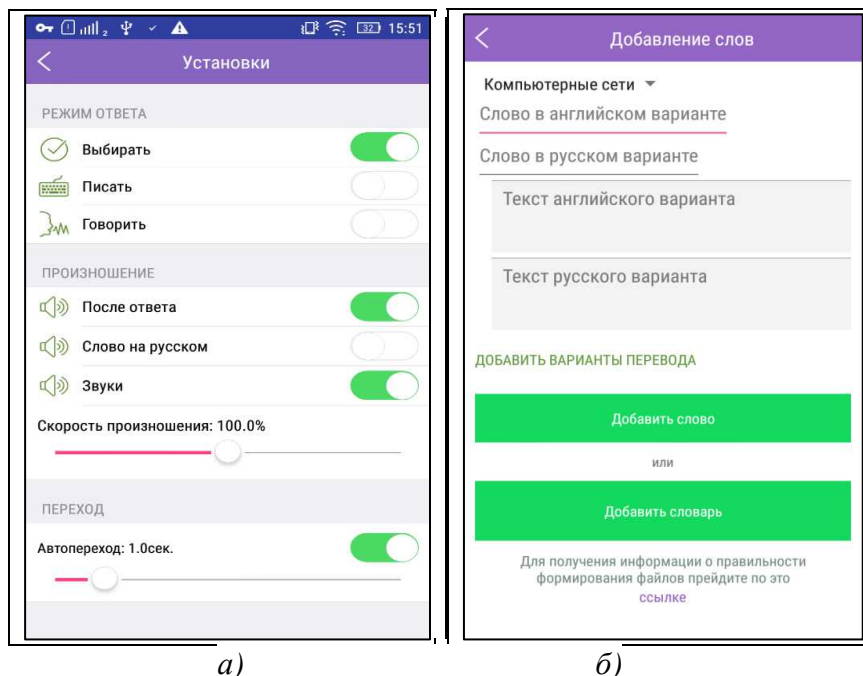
32 15:51

Установки

РЕЖИМ ОТВЕТА

Выбирать

Писать

Говорить

ПРОИЗНОШЕНИЕ

После ответа

Слово на русском

Звуки

Скорость произношения: 100.0%

ПЕРЕХОД

Автопереход: 1.0сек.

а)

Добавление слов

Компьютерные сети

Слово в английском варианте

Слово в русском варианте

Текст английского варианта

Текст русского варианта

ДОБАВИТЬ ВАРИАНТЫ ПЕРЕВОДА

Добавить слово

или

Добавить словарь

Для получения информации о правильности формирования файлов прейдите по это ссылке

б)